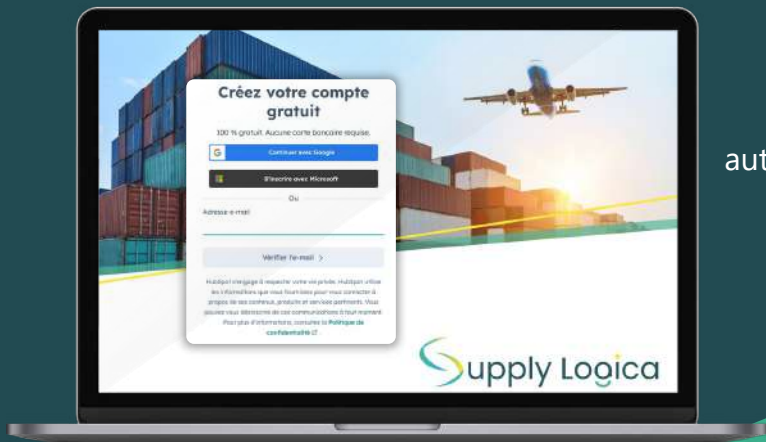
Créez votre compte gratuit

100 % gratuit. Aucune carte bancaire requise.

G Continuer avec Google

S'inscrire avec Microsoft

Ou

Adresse e-mail

Vérifier l'e-mail >

HubSpot s'engage à respecter votre vie privée. HubSpot utilise les informations que vous fournissez pour vous contacter à propos de ses contenus, produits et services pertinents. Vous pouvez vous désinscrire de ces communications à tout moment. Pour plus d'informations, consultez la Politique de confidentialité

Supply Logica

aut